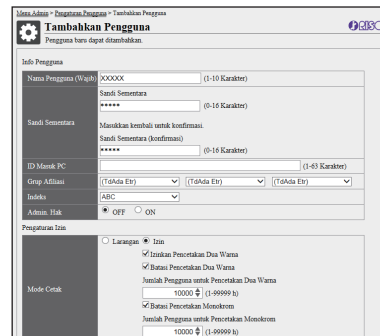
Menu Admin > Pengaturan Pengguna > Tambahkan Pengguna

Tambahkan Pengguna

Pengguna baru dapat ditambahkan.

Info Pengguna

| | |
|---|---|
| Nama Pengguna (Wajib) | XXXXX (1-10 Karakter) |
| Sandi Sementara | Sandi Sementara ***** (0-16 Karakter) Masukkan kembali untuk konfirmasi. Sandi Sementara (konfirmasi) ***** (0-16 Karakter) |
| ID Masuk PC | (1-63 Karakter) |
| Grup Afiliasi | (TdAda Etr) (TdAda Etr) (TdAda Etr) |
| Indeks | ABC |
| Admin. Hak | OFF ON |

Pengaturan Izin

| | |
|---|---|
| Mode Cetak | Larangan Izin Izinkan Pencetakan Dua Warna Batasi Pencetakan Dua Warna Jumlah Pengguna untuk Pencetakan Dua Warna 10000 (1-99999 h) Batasi Pencetakan Monokrom Jumlah Pengguna untuk Pencetakan Monokrom 10000 (1-99999 h) |